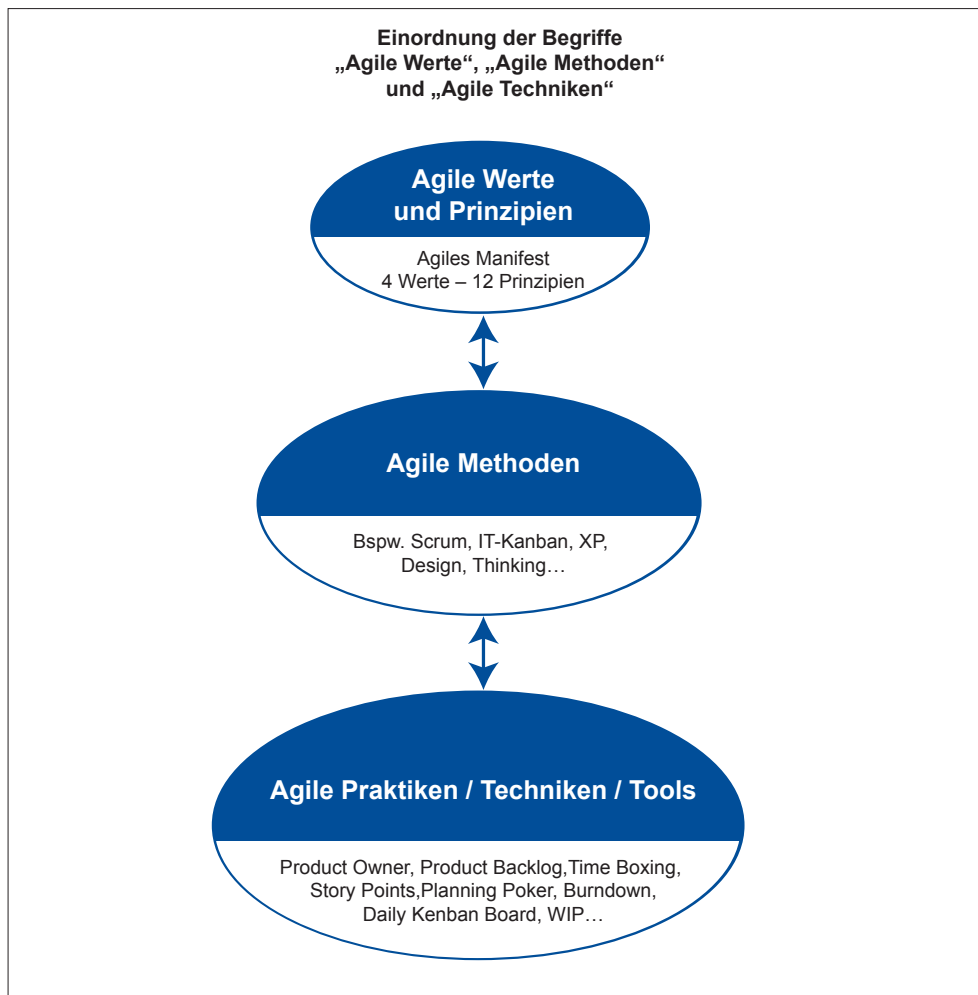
Einordnung der Begriffe „Agile Werte“, „Agile Methoden“ und „Agile Techniken“

Agile Werte und Prinzipien

Agiles Manifest
4 Werte – 12 Prinzipien

Agile Methoden

Bspw. Scrum, IT-Kanban, XP, Design, Thinking…

Agile Praktiken / Techniken / Tools

Product Owner, Product Backlog,Time Boxing, Story Points,Planning Poker, Burndown, Daily Kenban Board, WIP…